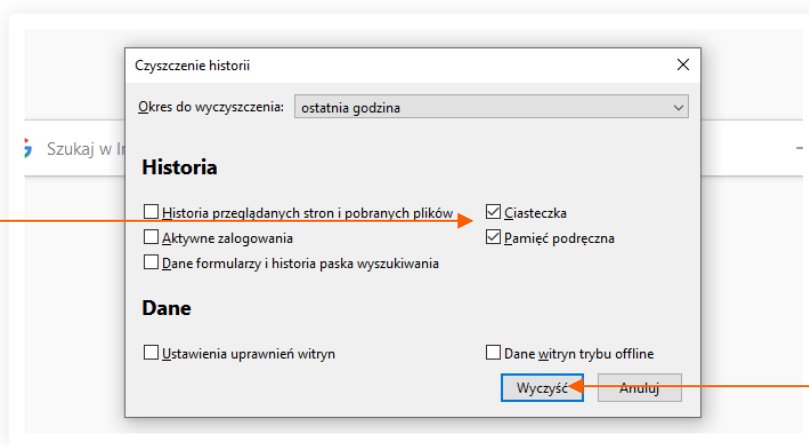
Czyszczenie historii

Okres do wyczyszczenia: ostatnia godzina

Szukaj w In

Historia

Historia przeglądanych stron i pobranych plików
Aktywne zalogowania
Dane formularzy i historia paska wyszukiwania
Ciasteczka
Pamięć podręczna

Dane

Ustawienia uprawnień witryn
Dane witryn trybu offline

Wyczyść
Anuluj